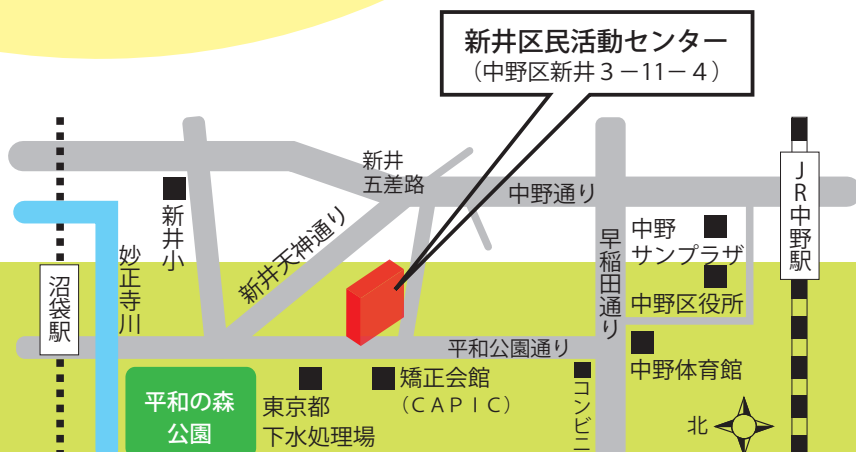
新井区民活動センター
（中野区新井３－11－４）

新井
五差路

中野通り

新井小

新井天神通り

妙正寺川

沼袋駅

早稲田通り

中野
サンプラザ

中野区役所

ＪＲ中野駅

平和公園通り

中野体育館

平和の森
公園

東京都
下水処理場

矯正会館
（ＣＡＰＩＣ）

コンビニ

北